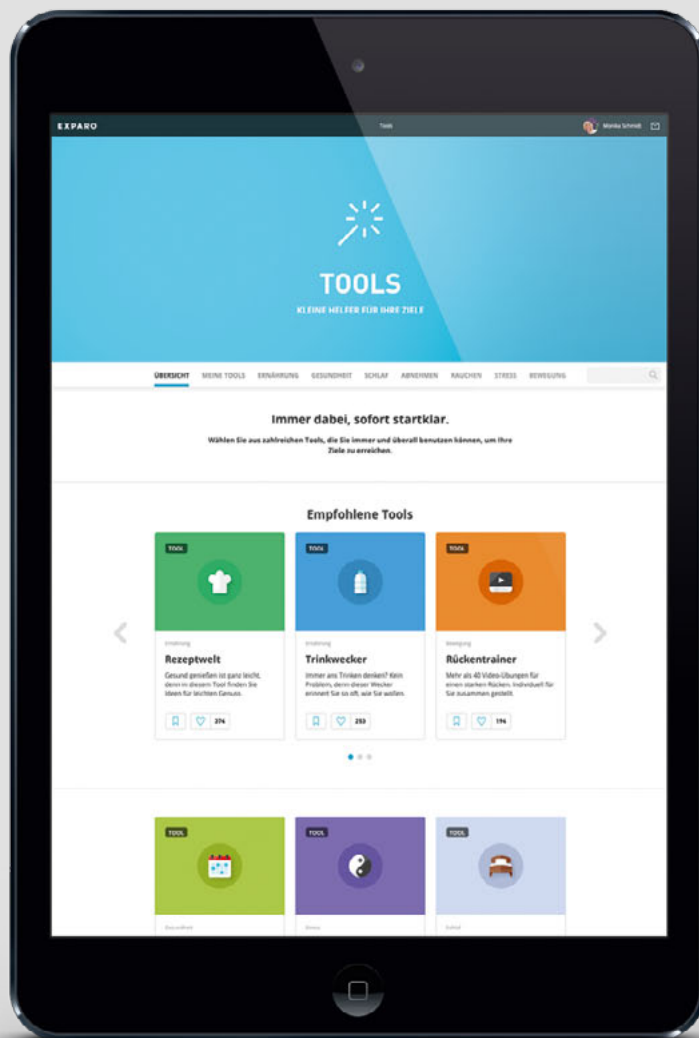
EXPARO

Tools

Monika Schmidt

TOOLS

KLEINE HELFER FÜR IHRE ZIELE

ÜBERSICHT MEINE TOOLS ERNÄHRUNG GESUNDHEIT SCHLAF ABNEHMEN RAUCHEN STRESS BEWEGUNG

Immer dabei, sofort startklar.

Wählen Sie aus zahlreichen Tools, die Sie immer und überall benutzen können, um Ihre Ziele zu erreichen.

Empfohlene Tools

TOOL

Ernährung

Rezeptwelt

Gesund genießen ist ganz leicht, denn in diesem Tool finden Sie Ideen für leichten Genuss.

374

TOOL

Ernährung

Trinkwecker

Immer ans Trinken denken? Kein Problem, denn dieser Wecker erinnert Sie so oft, wie Sie wollen.

253

TOOL

Bewegung

Rückentrainer

Mehr als 40 Video-Übungen für einen starken Rücken. Individuell für Sie zusammen gestellt.

196

TOOL

Gesundheit

TOOL

Stress

TOOL

Schlaf